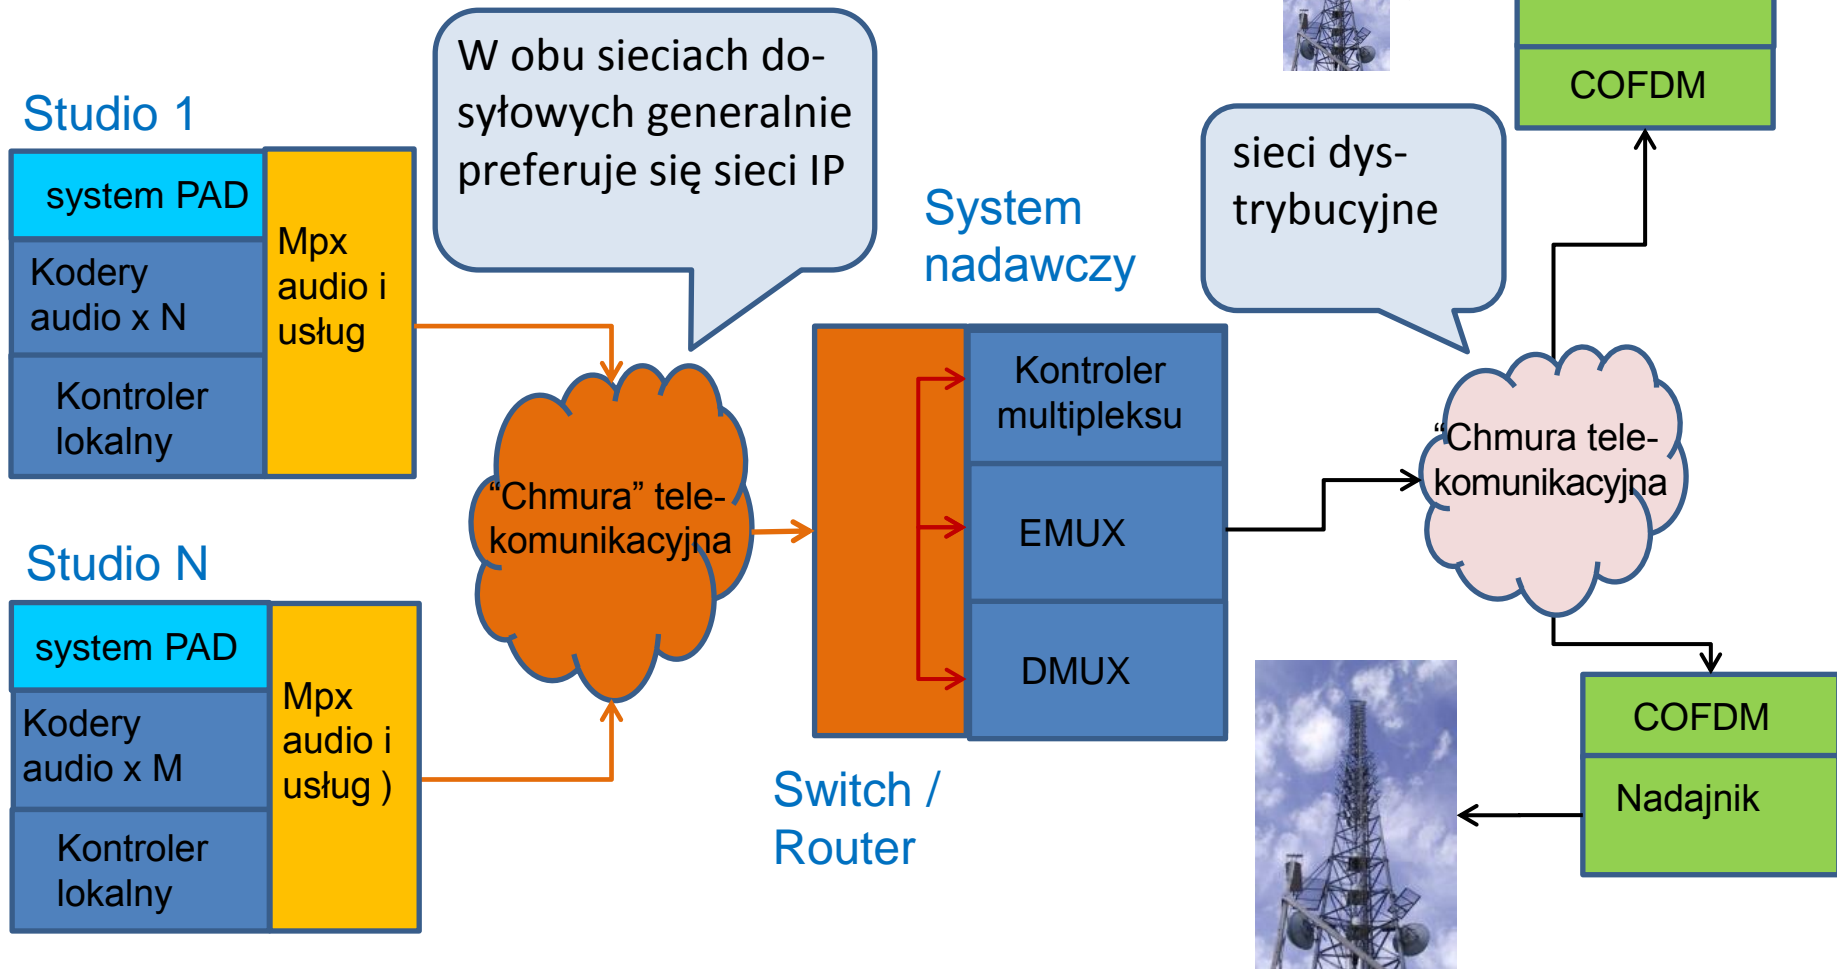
Studio 1

system PAD

Kodery audio x N

Kontroler lokalny

Mpx audio i usług

W obu sieciach dosyłowych generalnie preferuje się sieci IP

"Chmura" telekomunikacyjna

Studio N

system PAD

Kodery audio x M

Kontroler lokalny

Mpx audio i usług )

System nadawczy

Kontroler multipleksu

EMUX

DMUX

Switch / Router

sieci dystrybucyjne

"Chmura telekomunikacyjna

COFDM

COFDM

Nadajnik